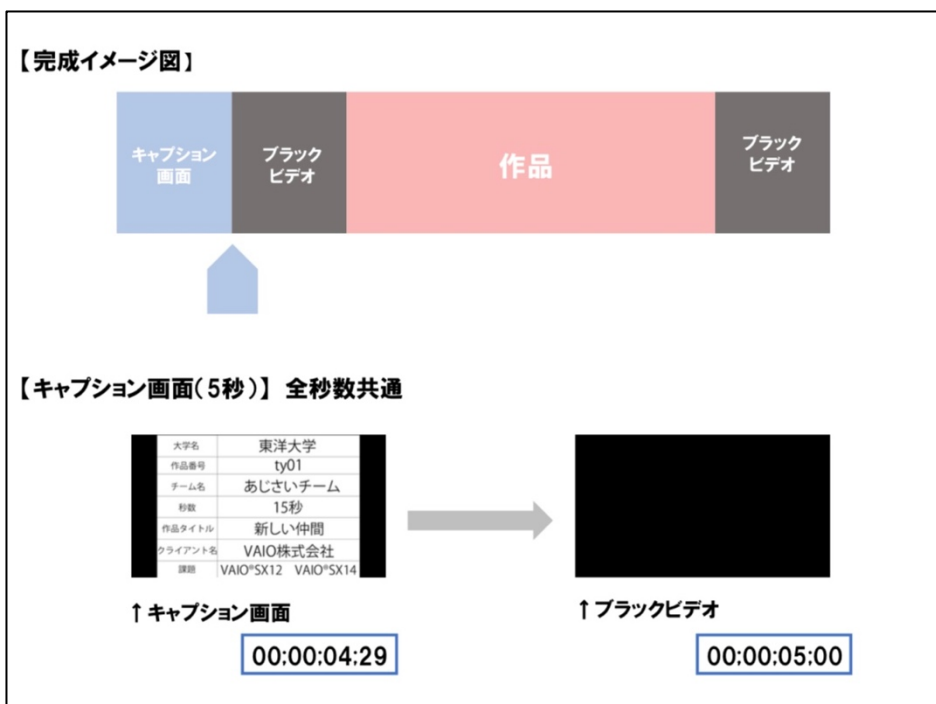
【完成イメージ図】

キャプション画面

ブラック ビデオ

作品

ブラック ビデオ

【キャプション画面（5秒）】 全秒数共通

| 大学名 | 東洋大学 |
|---|---|
| 作品番号 | ty01 |
| チーム名 | あじさいチーム |
| 秒数 | 15秒 |
| 作品タイトル | 新しい仲間 |
| クライアント名 | VAIO株式会社 |
| 課題 | VAIO®SX12　VAIO®SX14 |

↑キャプション画面

00;00;04;29

↑ブラックビデオ

00;00;05;00